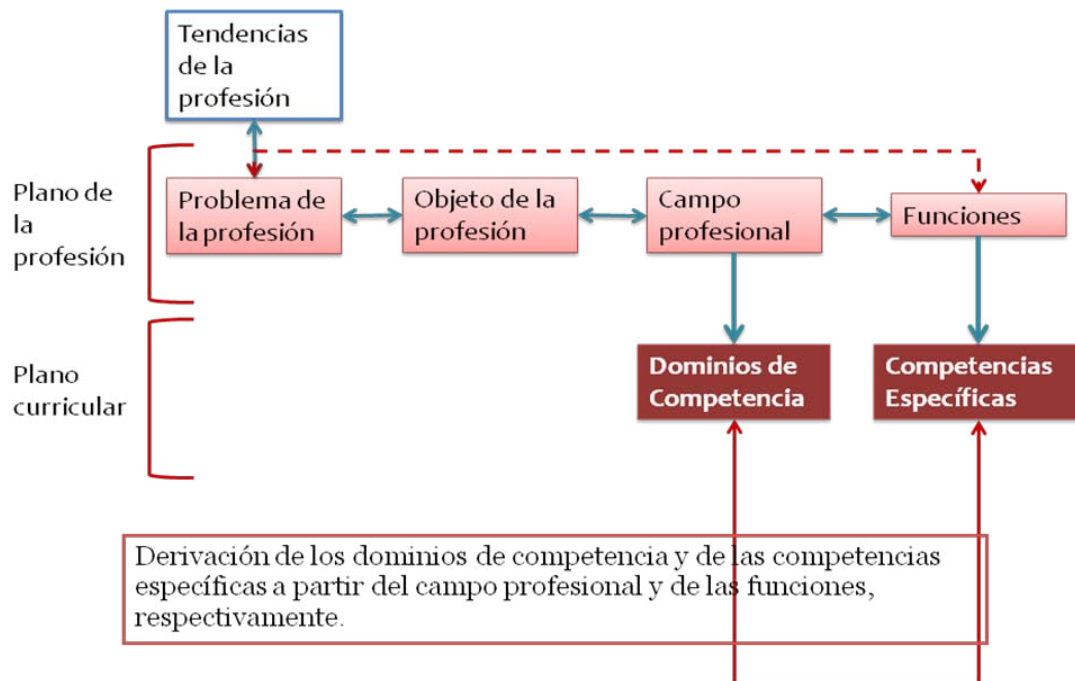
Tendencias de la profesión

Plano de la profesión

Problema de la profesión

Objeto de la profesión

Campo profesional

Funciones

Plano curricular

Dominios de Competencia

Competencias Específicas

Derivación de los dominios de competencia y de las competencias específicas a partir del campo profesional y de las funciones, respectivamente.